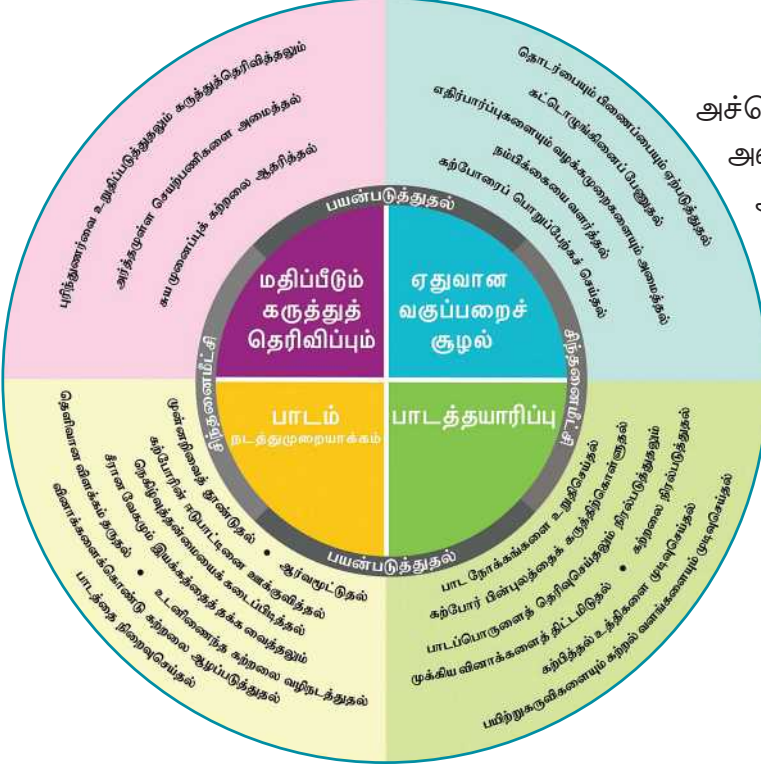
மதிப்பீடும் கருத்துத் தெரிவிப்பும்

ஏதுவான வகுப்பறைச் சூழல்

பாடம் நடத்துமுறையாக்கம்

பாடத்தயாரிப்பு

பயன்படுத்துதல்

திருத்தமைமீட்சி

திருத்தமைமீட்சி

பயன்படுத்துதல்

புரிந்துணர்வை உறுதிப்படுத்துதலும் கருத்துத்தெரிவித்தலும்

அர்த்தமுள்ள செயற்பணிகளை அமைத்தல்

சுயமுனைப்புக் கற்றலை ஆதரித்தல்

தொடர்பையும் பிணைப்பையும் ஏற்படுத்துதல்

கட்டொழுங்கினைப் பேணுதல்

எதிர்பார்ப்புகளையும் வழக்குமுறைகளையும் அமைத்தல்

நம்பிக்கையை வளர்த்தல்

கற்போரைப் பொறுப்பேற்கச் செய்தல்

முன்னறிவைத் தூண்டுதல் • ஆர்வமூட்டுதல்

கற்போரின் ஈடுபாட்டினை ஊக்குவித்தல்

நெகிழ்வுத்தன்மையைக் கடைப்பிடித்தல்

சீரான வேகமும் இயக்கத்தைத் தக்க வைத்தலும்

தெளிவான விளக்கம் தருதல் • உடனிணைந்த கற்றலை வழிநடத்துதல்

வினாக்களைக்கொண்டு கற்றலை ஆழப்படுத்துதல்

பாடத்தை நிறைவுசெய்தல்

பாட நோக்கங்களை உறுதிசெய்தல்

கற்போர் பின்புலத்தைக் கருத்திற்கொள்ளுதல்

பாடப்பொருளைத் தெரிவுசெய்தலும் திரைப்படுத்துதலும்

முக்கிய வினாக்களைத் திட்டமிடுதல் • கற்றலை திரைப்படுத்துதல்

கற்பித்தல் உத்திகளை முடிவுசெய்தல்

பயிற்றுகருவிகளையும் கற்றல் வளங்களையும் முடிவுசெய்தல்

அச்
அ